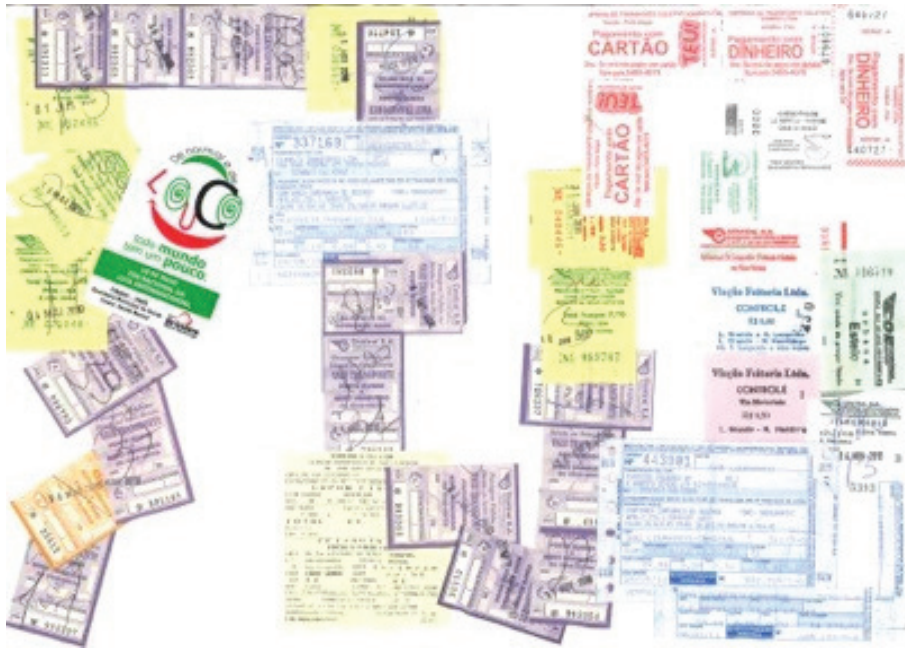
337169

LOUCO
todo mundo tem um pouco.

Pagamento com CARTÃO
TEU

Pagamento com DINHEIRO

Pagamento com CARTÃO
TEU

DINHEIRO

INL 865747

Viação Futuro Ltda.
CONTROLE

Viação Futuro Ltda.
CONTROLE

443381